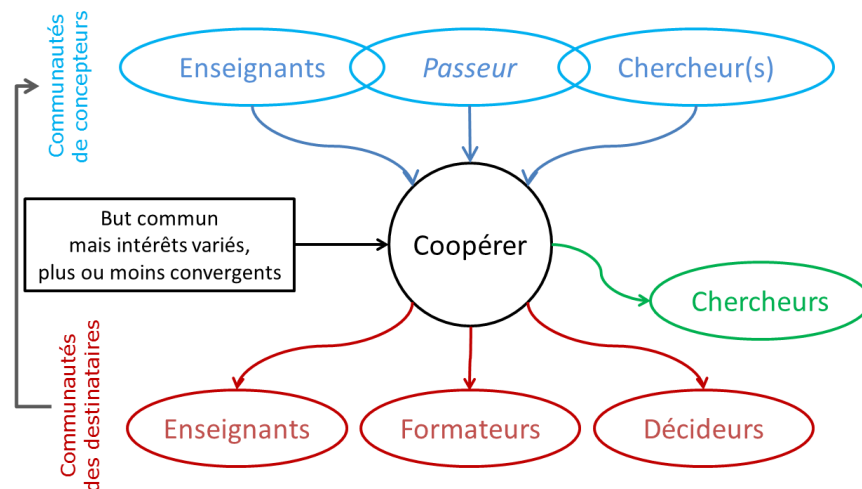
Communautés de concepteurs

Enseignants

Passeur

Chercheur(s)

But commun mais intérêts variés, plus ou moins convergents

Coopérer

Chercheurs

Communautés des destinataires

Enseignants

Formateurs

Décideurs